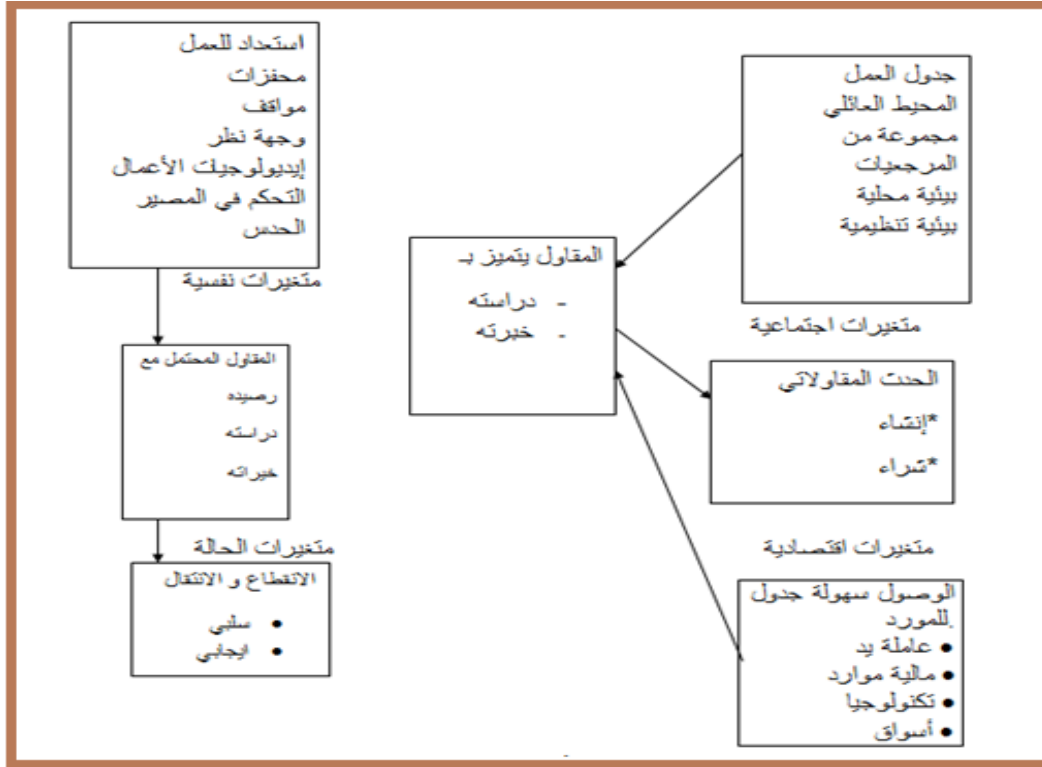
جدول العمل
المحيط العائلي
مجموعة من
المرجعيات
بيئة محلية
بيئة تنظيمية

متغيرات اجتماعية

استعداد للعمل
محفزات
مواقف
وجهة نظر
إيديولوجيات الأعمال
التحكم في المصير
الحدس

متغيرات نفسية

المقاول يتميز بـ
- دراسته
- خبرته

الحدث المقاولاتي
*إنشاء
*شراء

متغيرات اقتصادية

المقاول المحتمل مع
رصيده
دراسته
خبراته

متغيرات الحالة

الانقطاع و الانتقال
• سلبي
• ايجابي

الوصول سهولة جدول للمورد
• عاملة يد
• مالية موارد
• تكنولوجيا
• أسواق